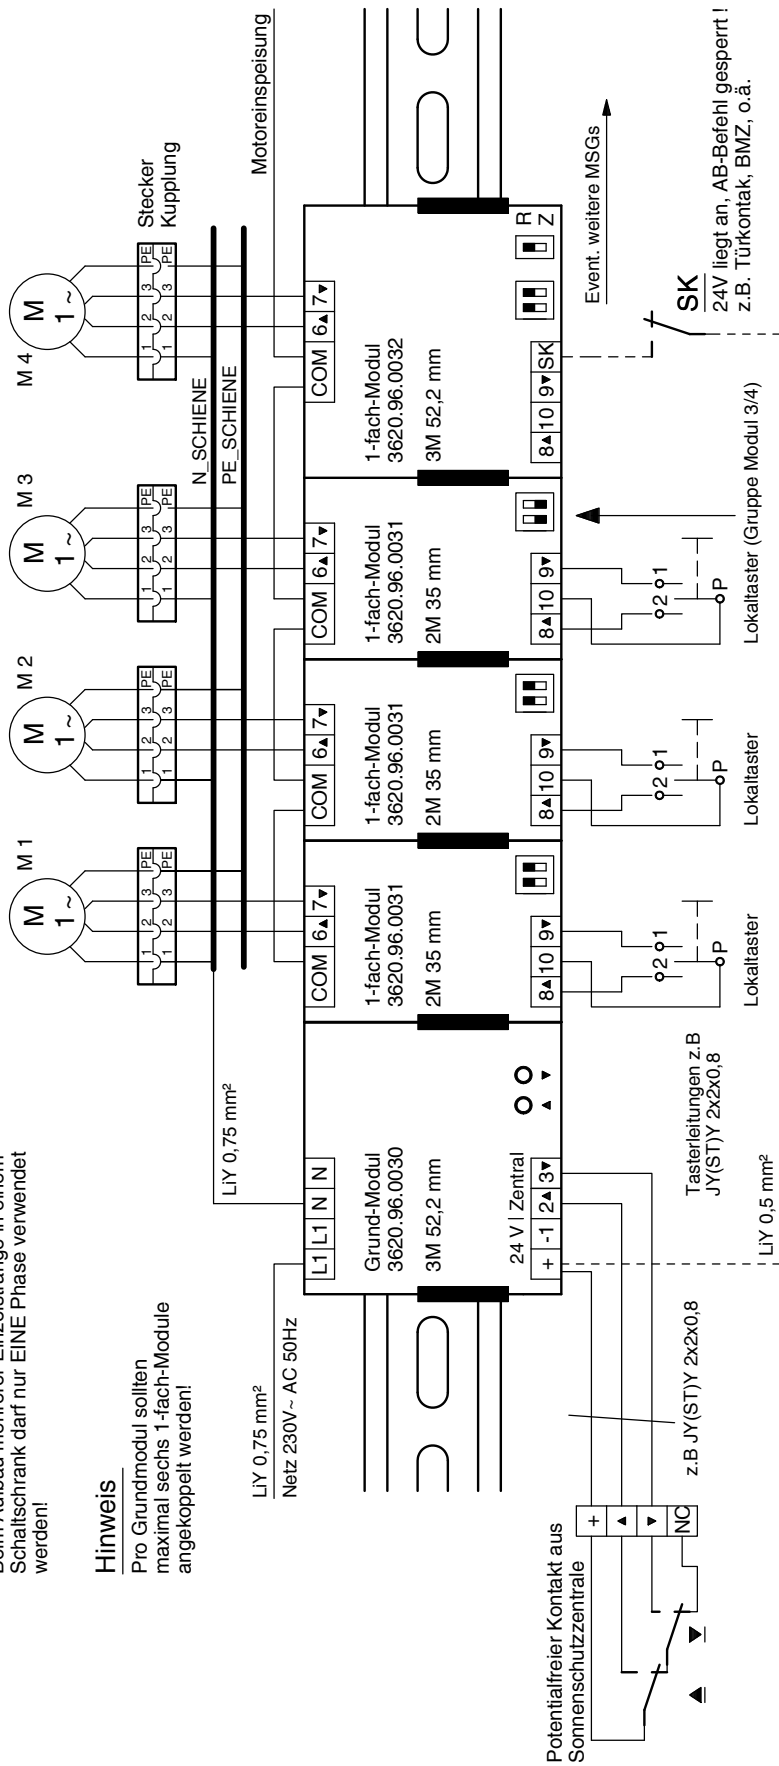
Beim Aufbau mehrerer Einzelstränge in einem Schaltschrank darf nur EINE Phase verwendet werden!

Hinweis
Pro Grundmodul sollten maximal sechs 1-fach-Module angekoppelt werden!

LiY 0,75 mm²
Netz 230V~ AC 50Hz

Potentialfreier Kontakt aus Sonnenschutzzentrale

+
▲
▼
NC

z.B JY(ST)Y 2x2x0,8

L1 L1 N N
Grund-Modul
3620.96.0030
3M 52,2 mm
24 V Zentral
+ -1 2▲ 3▼

LiY 0,75 mm²

Tasterleitungen z.B JY(ST)Y 2x2x0,8

LiY 0,5 mm²

M 1
M
1~
1 2 3 PE

COM 6▲ 7▼
1-fach-Modul
3620.96.0031
2M 35 mm
8▲10 9▼

2 1
P
Lokaltaster

M 2
M
1~
1 2 3 PE

COM 6▲ 7▼
1-fach-Modul
3620.96.0031
2M 35 mm
8▲10 9▼

2 1
P
Lokaltaster

M 3
M
1~
1 2 3 PE

N_SCHIENE
PE_SCHIENE

COM 6▲ 7▼
1-fach-Modul
3620.96.0031
2M 35 mm
8▲10 9▼

2 1
P
Lokaltaster (Gruppe Modul 3/4)

M 4
M
1~
1 2 3 PE
Stecker
Kupplung

Motoreinspeisung

COM 6▲ 7▼
1-fach-Modul
3620.96.0032
3M 52,2 mm
8▲10 9▼SK
R
Z

Event. weitere MSGs

SK
24V liegt an, AB-Befehl gesperrt !
z.B. Türkontak, BMZ, o.ä.